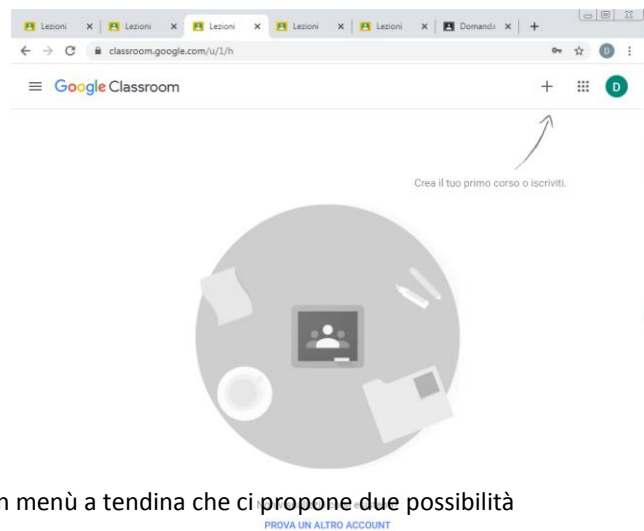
Lezioni × | Lezioni × | Lezioni × | Lezioni × | Lezioni × | Domanda × | +

classroom.google.com/u/1/h

D

Google Classroom

+

D

Crea il tuo primo corso o iscriviti.

n menù a tendina che ci propone due possibilità

PROVA UN ALTRO ACCOUNT